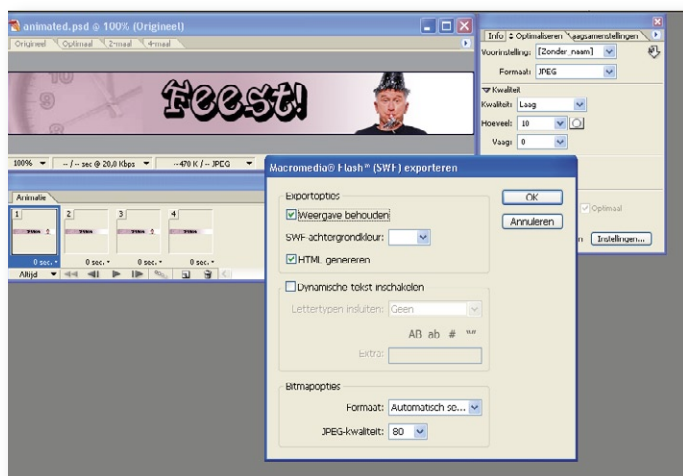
animated.psd @ 100% (Origineel)
Origineel | Optimaal | 2-maal | 4-maal

Feest!

100% | -- / -- sec @ 28,8 Kbps | --470 K / -- JPEG

Animatie
1 | 2 | 3 | 4
0 sec. | 0 sec. | 0 sec. | 0 sec.
Altijd

Info | Optimaliseren | Laagsamenstellingen
Voorinstelling: [Zonder_naam]
Formaat: JPEG
Kwaliteit
Kwaliteit: Laag
Hoeveel: 10
Vaag: 0
Optimaal
Instellingen...

Macromedia® Flash™ (SWF) exporteren
Exportopties
Weergave behouden
SWF-achtergrondkleur:
HTML genereren
Dynamische tekst inschakelen
Lettertypen insluiten: Geen
AB ab # ""
Extra:
Bitmapopties
Formaat: Automatisch se...
JPEG-kwaliteit: 80
OK
Annuleren